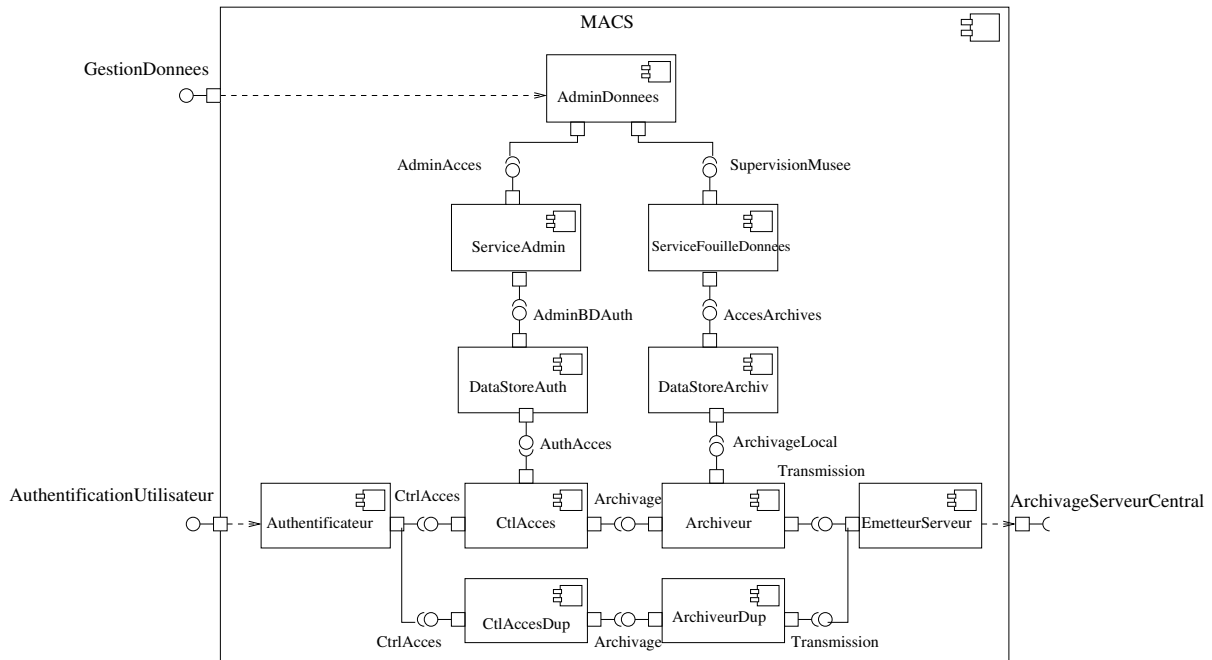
MACS

GestionDonnees

AdminDonnees

AdminAcces

SupervisionMusee

ServiceAdmin

ServiceFouilleDonnees

AdminBDAuth

AccesArchives

DataStoreAuth

DataStoreArchiv

AuthAcces

ArchivageLocal

Transmission

AuthentificationUtilisateur

CtrlAcces

Archivage

ArchivageServeurCentral

Authentificateur

CtlAcces

Archiveur

EmetteurServeur

CtlAccesDup

ArchiveurDup

CtrlAcces

Archivage

Transmission